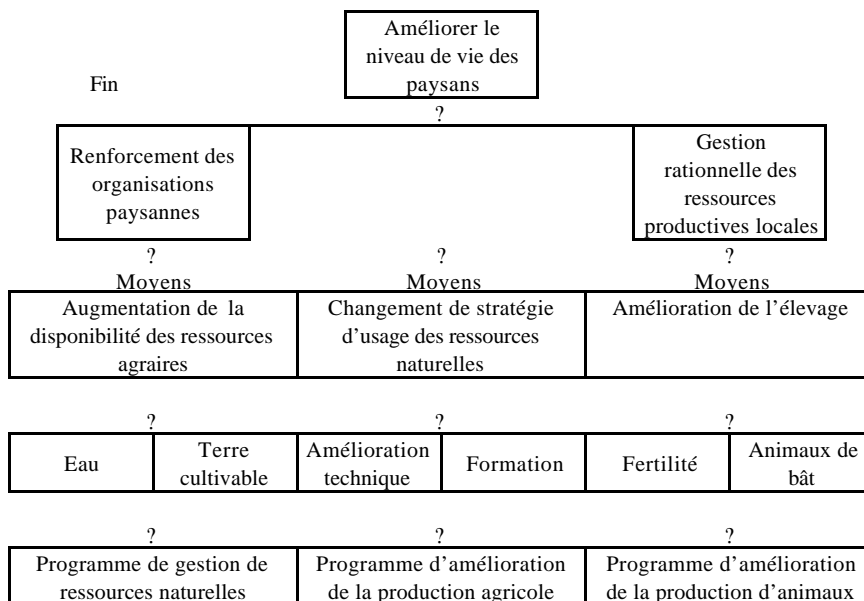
Améliorer le niveau de vie des paysans

Fin

?

Renforcement des organisations paysannes

Gestion rationnelle des ressources productives locales

?
Moyens

?
Moyens

?
Moyens

| Augmentation de la disponibilité des ressources agraires | Changement de stratégie d'usage des ressources naturelles | Amélioration de l'élevage |
|---|---|---|

?

?

?

| Eau | Terre cultivable | Amélioration technique | Formation | Fertilité | Animaux de bât |
|---|---|---|---|---|---|

?

?

?

| Programme de gestion de ressources naturelles | Programme d'amélioration de la production agricole | Programme d'amélioration de la production d'animaux |
|---|---|---|